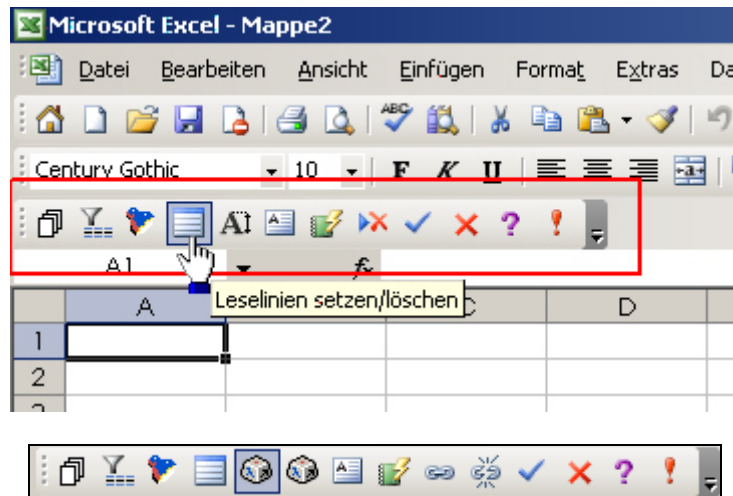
Microsoft Excel - Mappe2

Datei Bearbeiten Ansicht Einfügen Format Extras Da

Century Gothic 10 F K U

A1 fx

Leselinien setzen/löschen

| A | | C | D |
|---|---|---|---|
| 1 | | | |
| 2 | | | |
| 3 | | | |